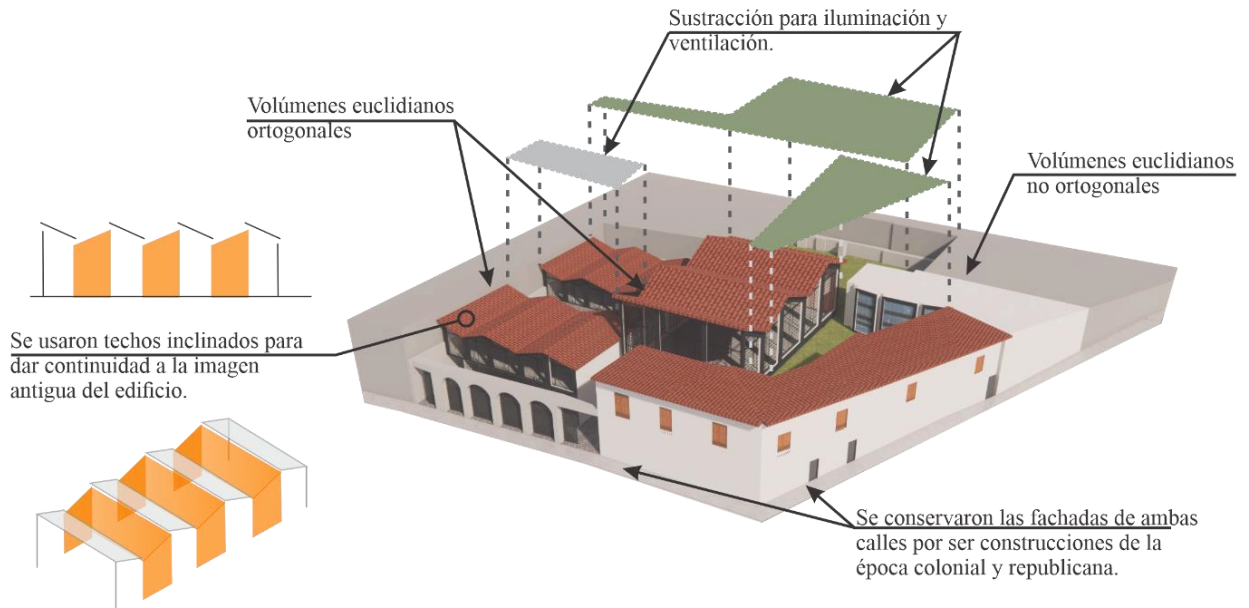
Sustracción para iluminación y ventilación.

Volúmenes euclidianos ortogonales

Volúmenes euclidianos no ortogonales

Se usaron techos inclinados para dar continuidad a la imagen antigua del edificio.

Se conservaron las fachadas de ambas calles por ser construcciones de la época colonial y republicana.